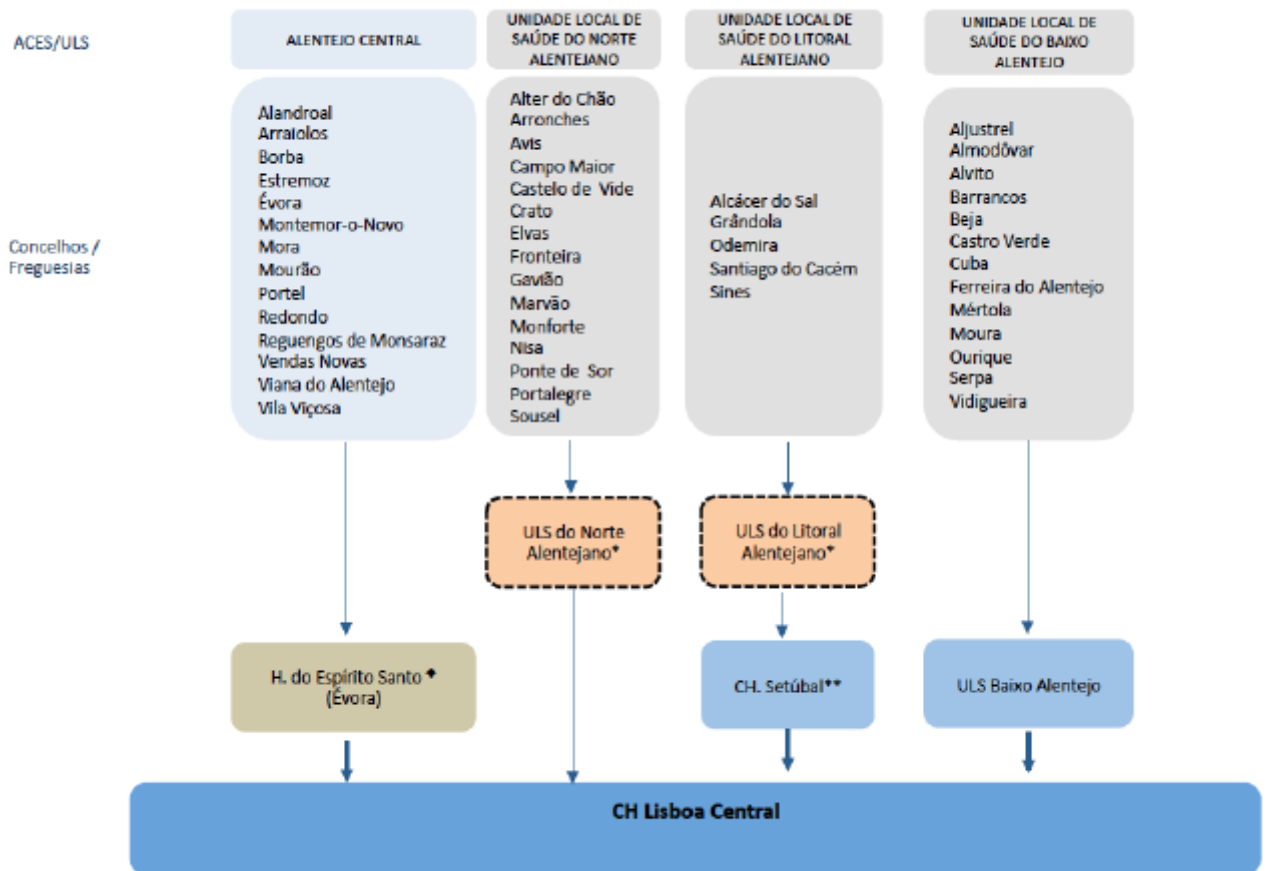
ACES/ULS

ALENTEJO CENTRAL

UNIDADE LOCAL DE SAÚDE DO NORTE ALENTEJANO

UNIDADE LOCAL DE SAÚDE DO LITORAL ALENTEJANO

UNIDADE LOCAL DE SAÚDE DO BAIXO ALENTEJO

Concelhos / Freguesias

Alandroal
Arraiolos
Borba
Estremoz
Évora
Montemor-o-Novo
Mora
Mourão
Portel
Redondo
Reguengos de Monsaraz
Vendas Novas
Viana do Alentejo
Vila Viçosa

Alter do Chão
Arronches
Avis
Campo Maior
Castelo de Vide
Crato
Elvas
Fronteira
Gavião
Marvão
Monforte
Nisa
Ponte de Sor
Portalegre
Sousel

Alcácer do Sal
Grândola
Odemira
Santiago do Cacém
Sines

Aljustrel
Almodôvar
Alvito
Barrancos
Beja
Castro Verde
Cuba
Ferreira do Alentejo
Mértola
Moura
Ourique
Serpa
Vidigueira

ULS do Norte Alentejano*

ULS do Litoral Alentejano*

H. do Espírito Santo ◆ (Évora)

CH. Setúbal**

ULS Baixo Alentejo

CH Lisboa Central